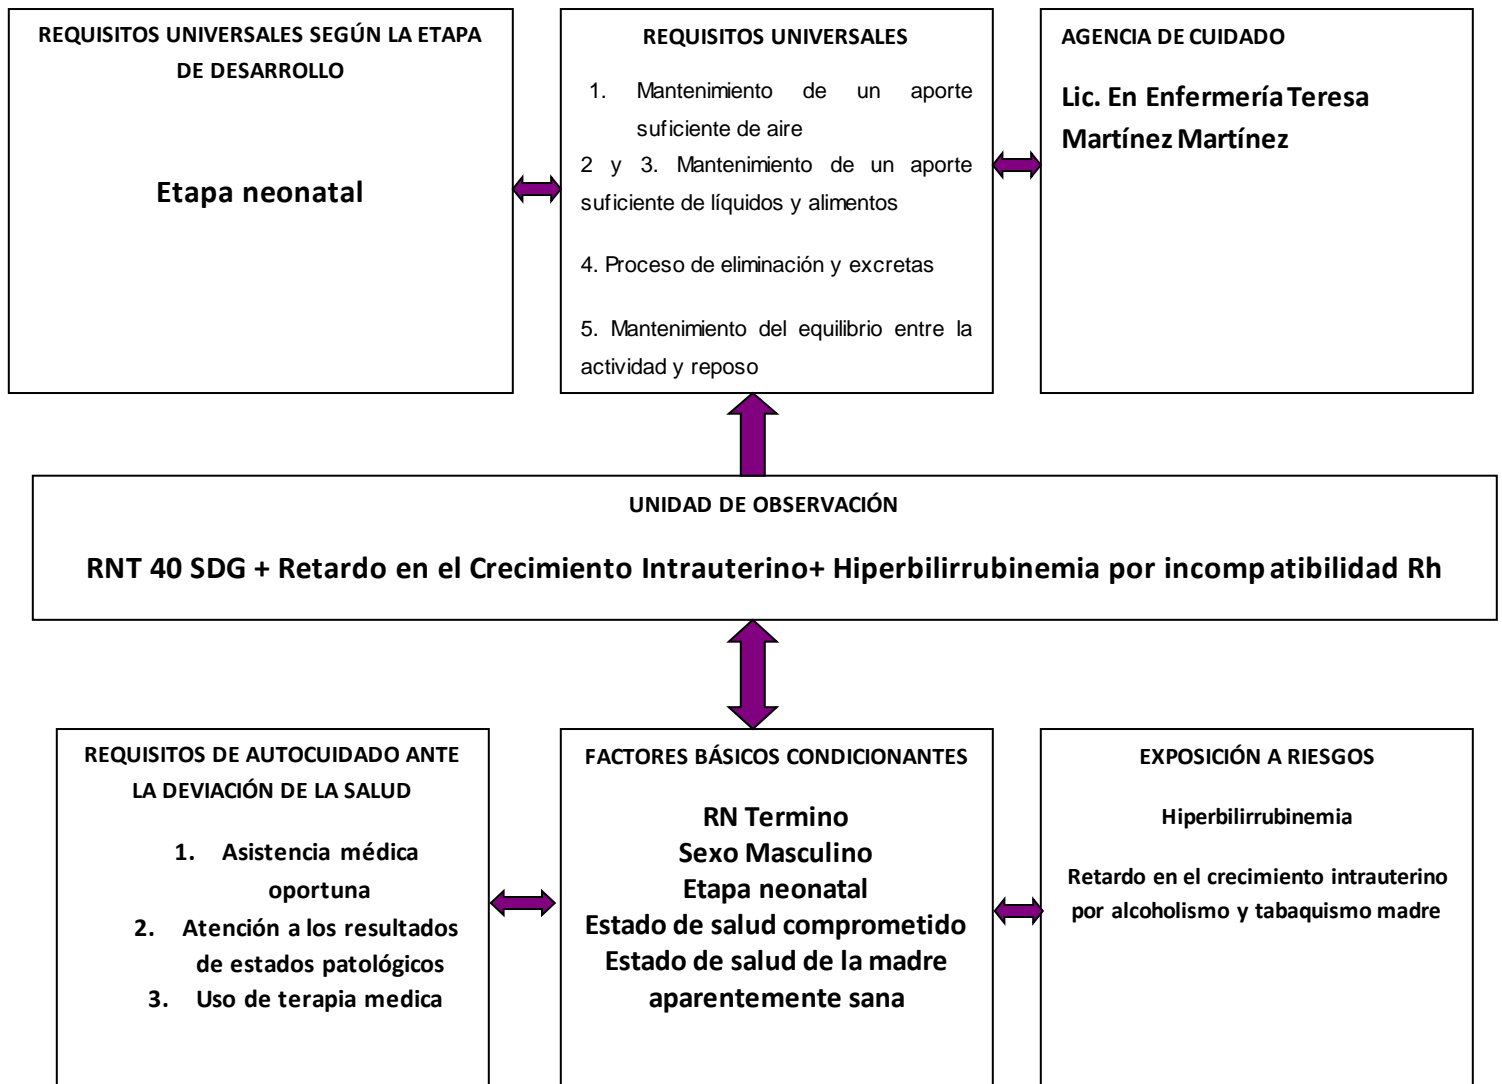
REQUISITOS UNIVERSALES SEGÚN LA ETAPA DE DESARROLLO

Etapa neonatal

REQUISITOS UNIVERSALES

1. Mantenimiento de un aporte suficiente de aire

2 y 3. Mantenimiento de un aporte suficiente de líquidos y alimentos

4. Proceso de eliminación y excretas

5. Mantenimiento del equilibrio entre la actividad y reposo

AGENCIA DE CUIDADO

Lic. En Enfermería Teresa Martínez Martínez

UNIDAD DE OBSERVACIÓN

RNT 40 SDG + Retardo en el Crecimiento Intrauterino+ Hiperbilirrubinemia por incompatibilidad Rh

REQUISITOS DE AUTOCUIDADO ANTE LA DEVIACIÓN DE LA SALUD

1. Asistencia médica oportuna
2. Atención a los resultados de estados patológicos
3. Uso de terapia medica

FACTORES BÁSICOS CONDICIONANTES

RN Termino
Sexo Masculino
Etapa neonatal
Estado de salud comprometido
Estado de salud de la madre aparentemente sana

EXPOSICIÓN A RIESGOS

Hiperbilirrubinemia

Retardo en el crecimiento intrauterino por alcoholismo y tabaquismo madre